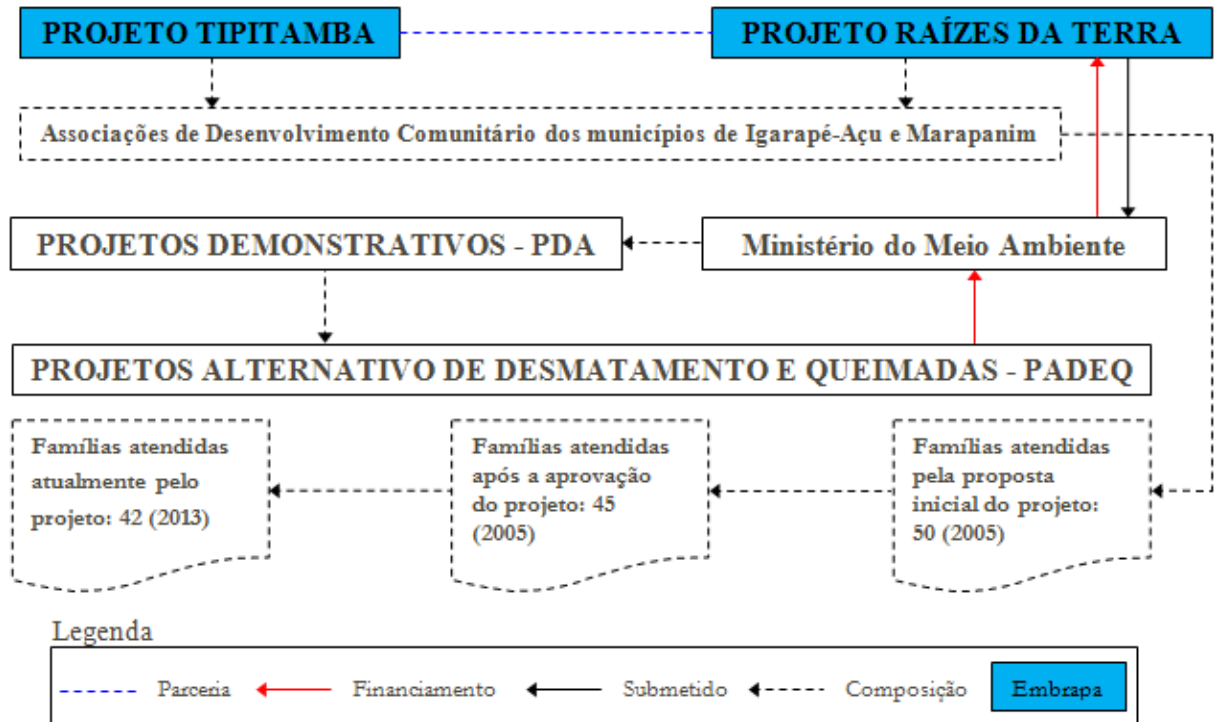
PROJETO TIPITAMBA

PROJETO RAÍZES DA TERRA

Associações de Desenvolvimento Comunitário dos municípios de Igarapé-Açu e Marapanim

PROJETOS DEMONSTRATIVOS - PDA

Ministério do Meio Ambiente

PROJETOS ALTERNATIVO DE DESMATAMENTO E QUEIMADAS - PADEQ

Famílias atendidas atualmente pelo projeto: 42 (2013)

Famílias atendidas após a aprovação do projeto: 45 (2005)

Famílias atendidas pela proposta inicial do projeto: 50 (2005)

Legenda

Parceria Financiamento Submetido Composição Embrapa